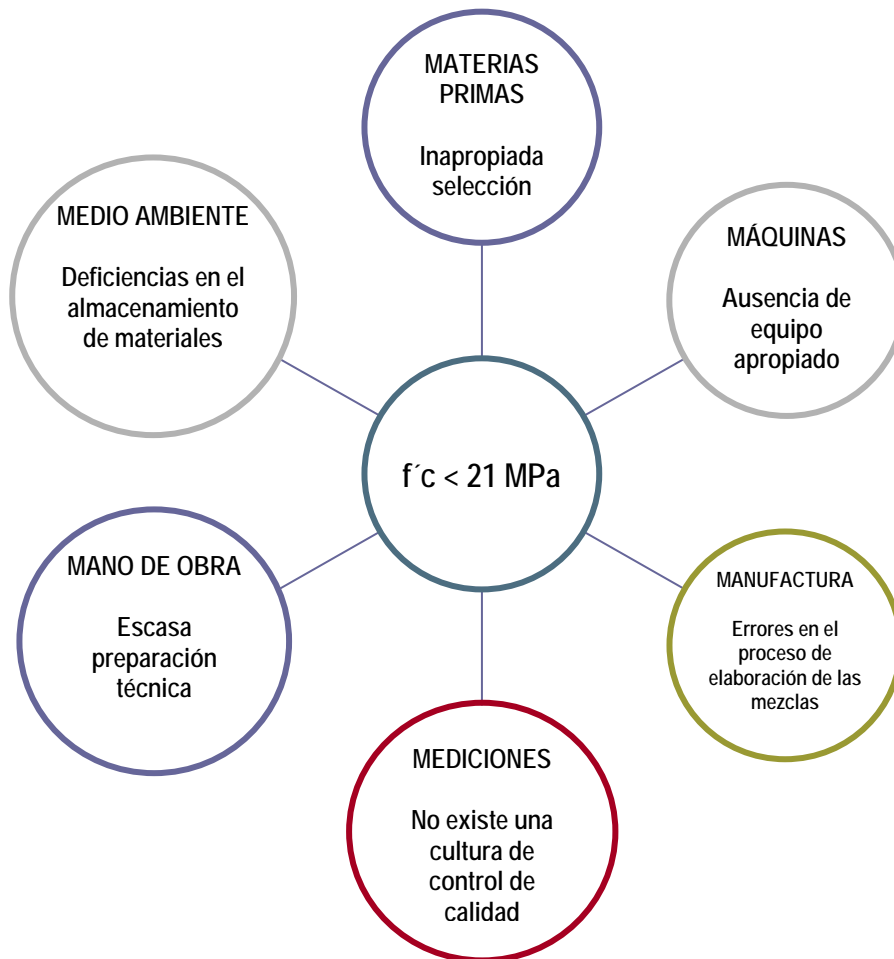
MATERIAS PRIMAS

Inapropiada selección

MEDIO AMBIENTE

Deficiencias en el almacenamiento de materiales

MÁQUINAS

Ausencia de equipo apropiado

f´c < 21 MPa

MANO DE OBRA

Escasa preparación técnica

MANUFACTURA

Errores en el proceso de elaboración de las mezclas

MEDICIONES

No existe una cultura de control de calidad